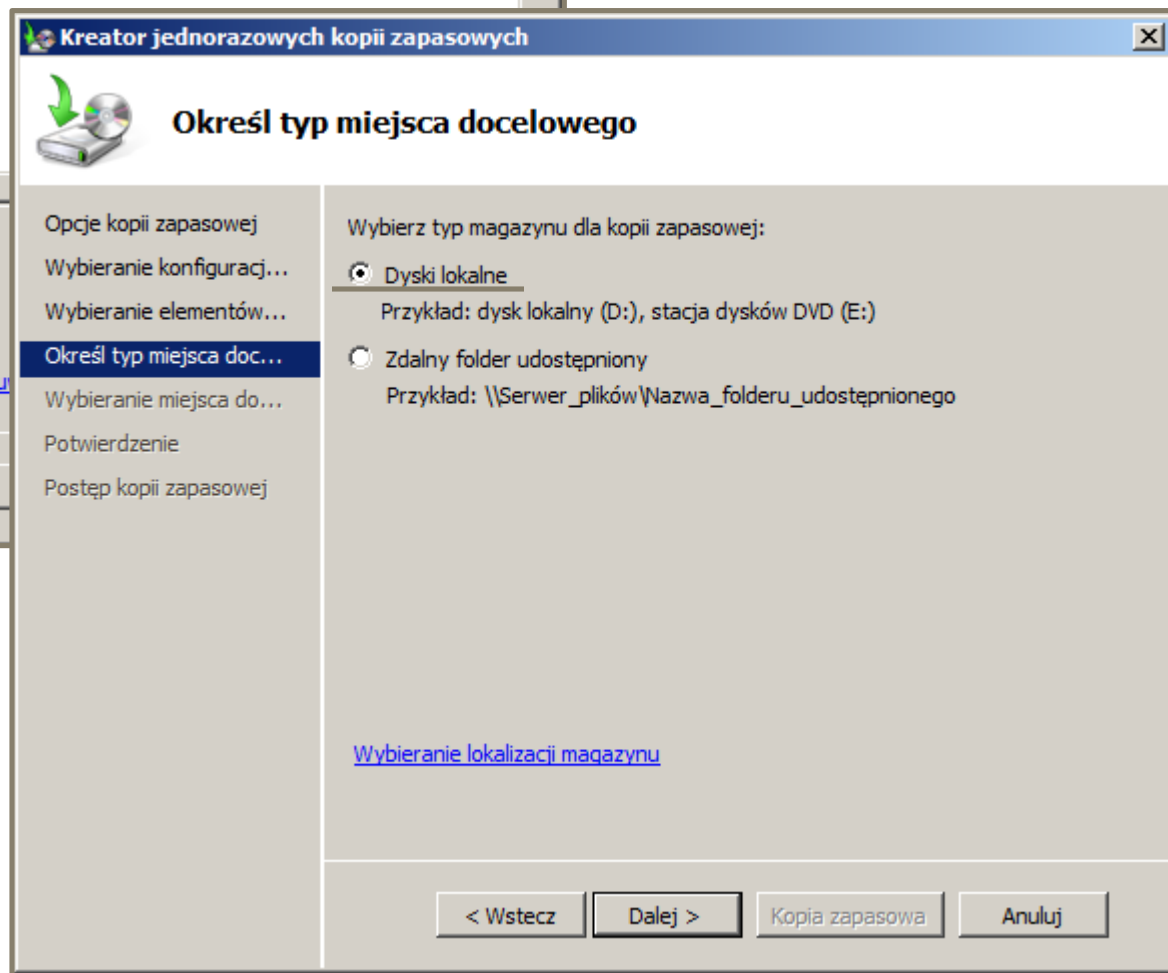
Kreator jednorazowych kopii zapasowych

Określ typ miejsca docelowego

Opcje kopii zapasowej
Wybieranie konfiguracj...
Wybieranie elementów...
Określ typ miejsca doc...
Wybieranie miejsca do...
Potwierdzenie
Postęp kopii zapasowej

Wybierz typ magazynu dla kopii zapasowej:

Dyski lokalne
Przykład: dysk lokalny (D:), stacja dysków DVD (E:)

Zdalny folder udostępniony
Przykład: \\Serwer_plików\Nazwa_folderu_udostępnionego

Wybieranie lokalizacji magazynu

< Wstecz
Dalej >
Kopia zapasowa
Anuluj